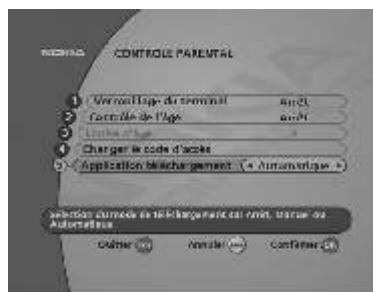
NOKIA CONTROLE PARENTAL

1 Verrouillage du terminal Arrêt
2 Contrôle de l'âge Arrêt
3 Limite d'âge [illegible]
4 Changer le code d'accès
5 Application téléchargement ‹ Automatique ›

Sélection du mode de téléchargement : Arrêt, Manuel ou Automatique

Quitter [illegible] Annuler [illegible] Confirmer OK